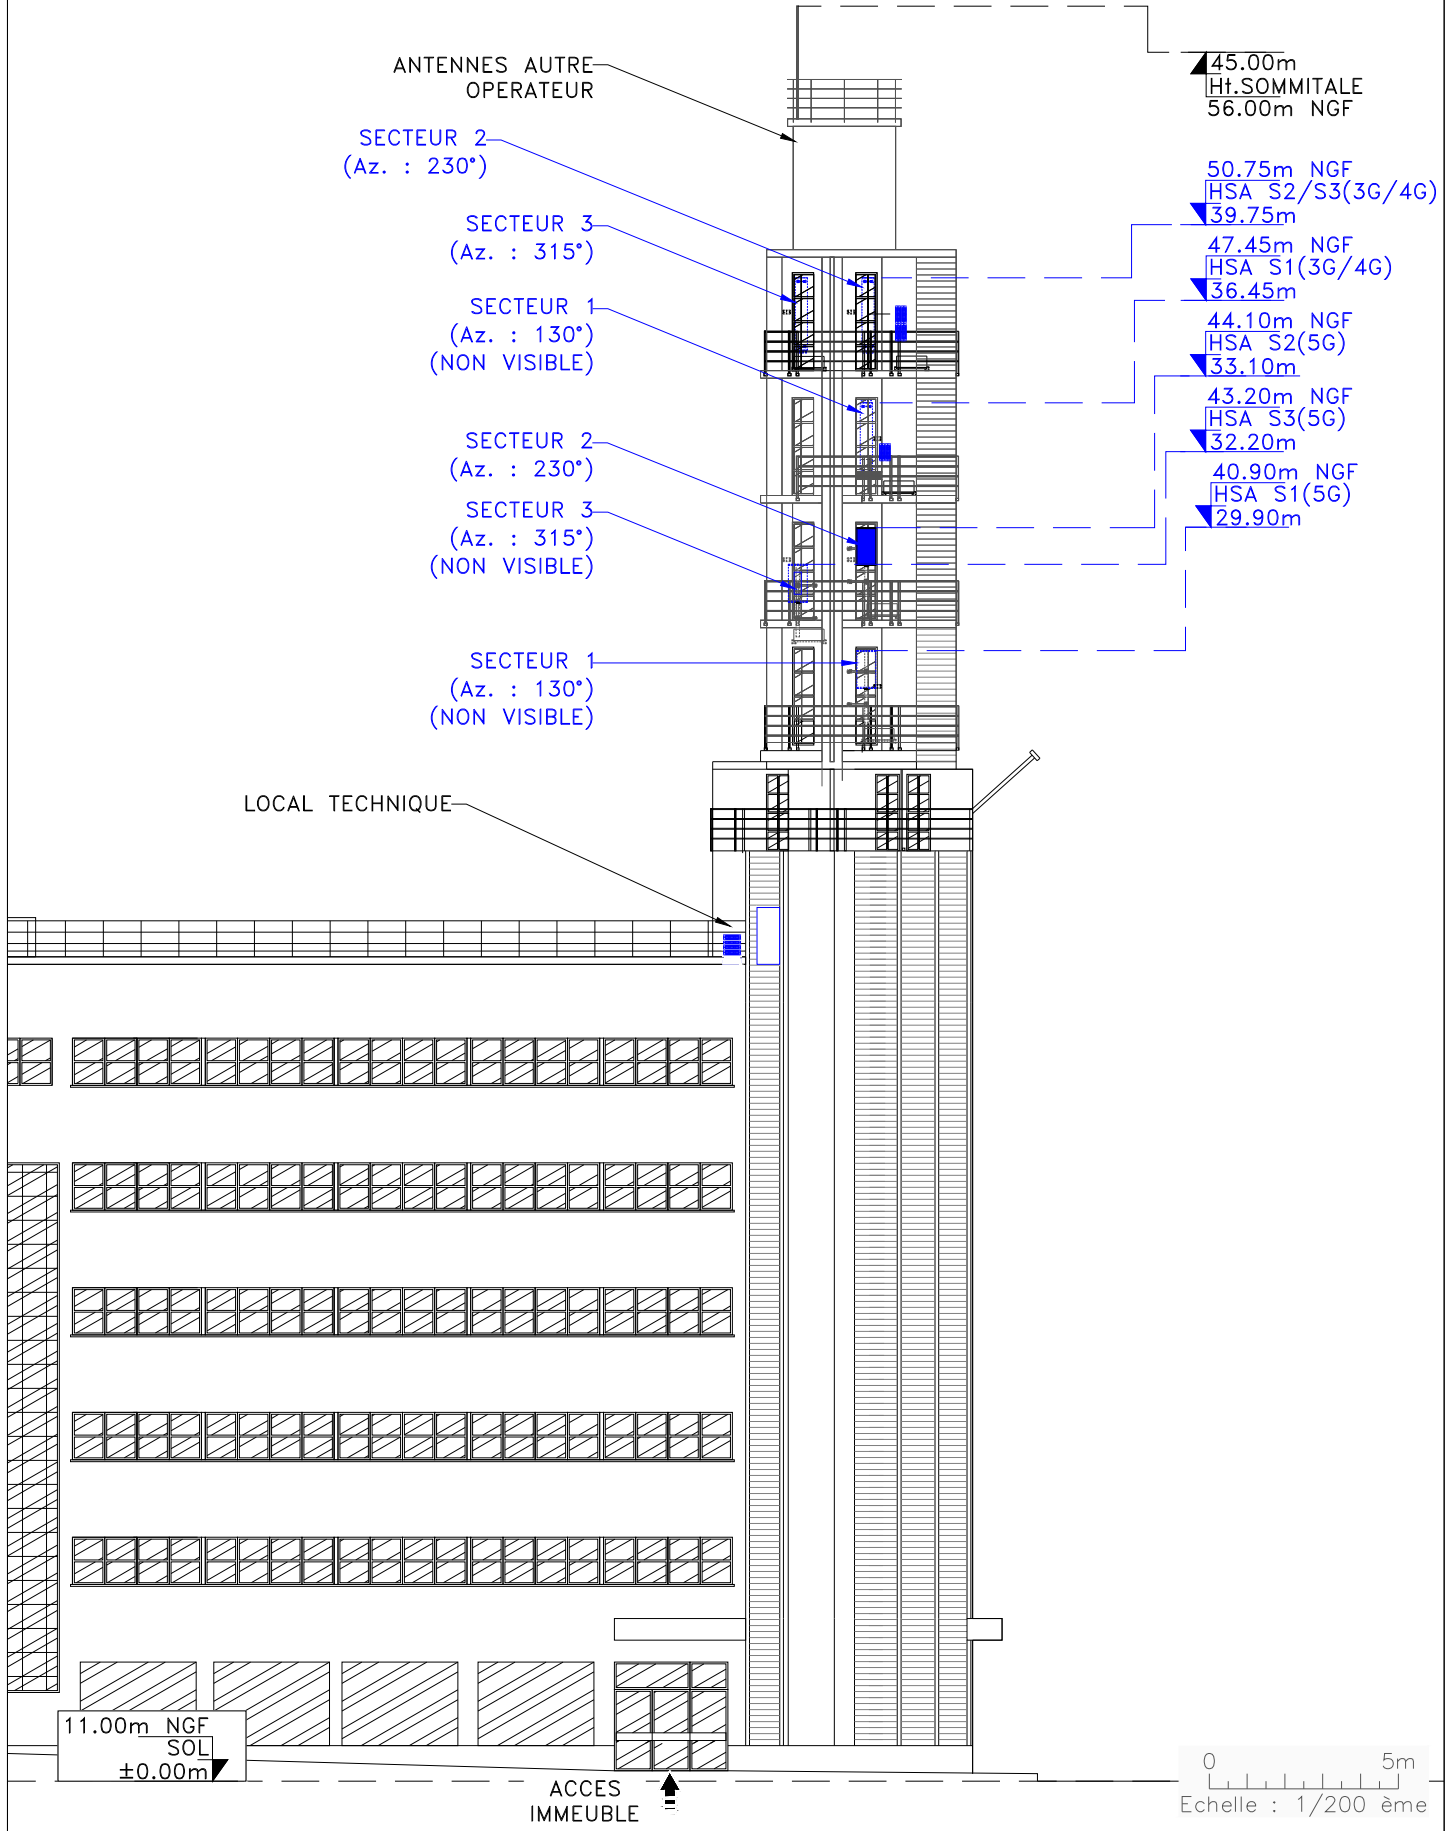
ANTENNES AUTRE OPERATEUR

SECTEUR 2
(Az. : 230°)

SECTEUR 3
(Az. : 315°)

SECTEUR 1
(Az. : 130°)
(NON VISIBLE)

SECTEUR 2
(Az. : 230°)

SECTEUR 3
(Az. : 315°)
(NON VISIBLE)

SECTEUR 1
(Az. : 130°)
(NON VISIBLE)

LOCAL TECHNIQUE

45.00m
Ht.SOMMITALE
56.00m NGF

50.75m NGF
HSA S2/S3(3G/4G)
39.75m

47.45m NGF
HSA S1(3G/4G)
36.45m

44.10m NGF
HSA S2(5G)
33.10m

43.20m NGF
HSA S3(5G)
32.20m

40.90m NGF
HSA S1(5G)
29.90m

11.00m NGF
SOL
±0.00m

ACCES
IMMEUBLE

0 5m
Echelle : 1/200 ème